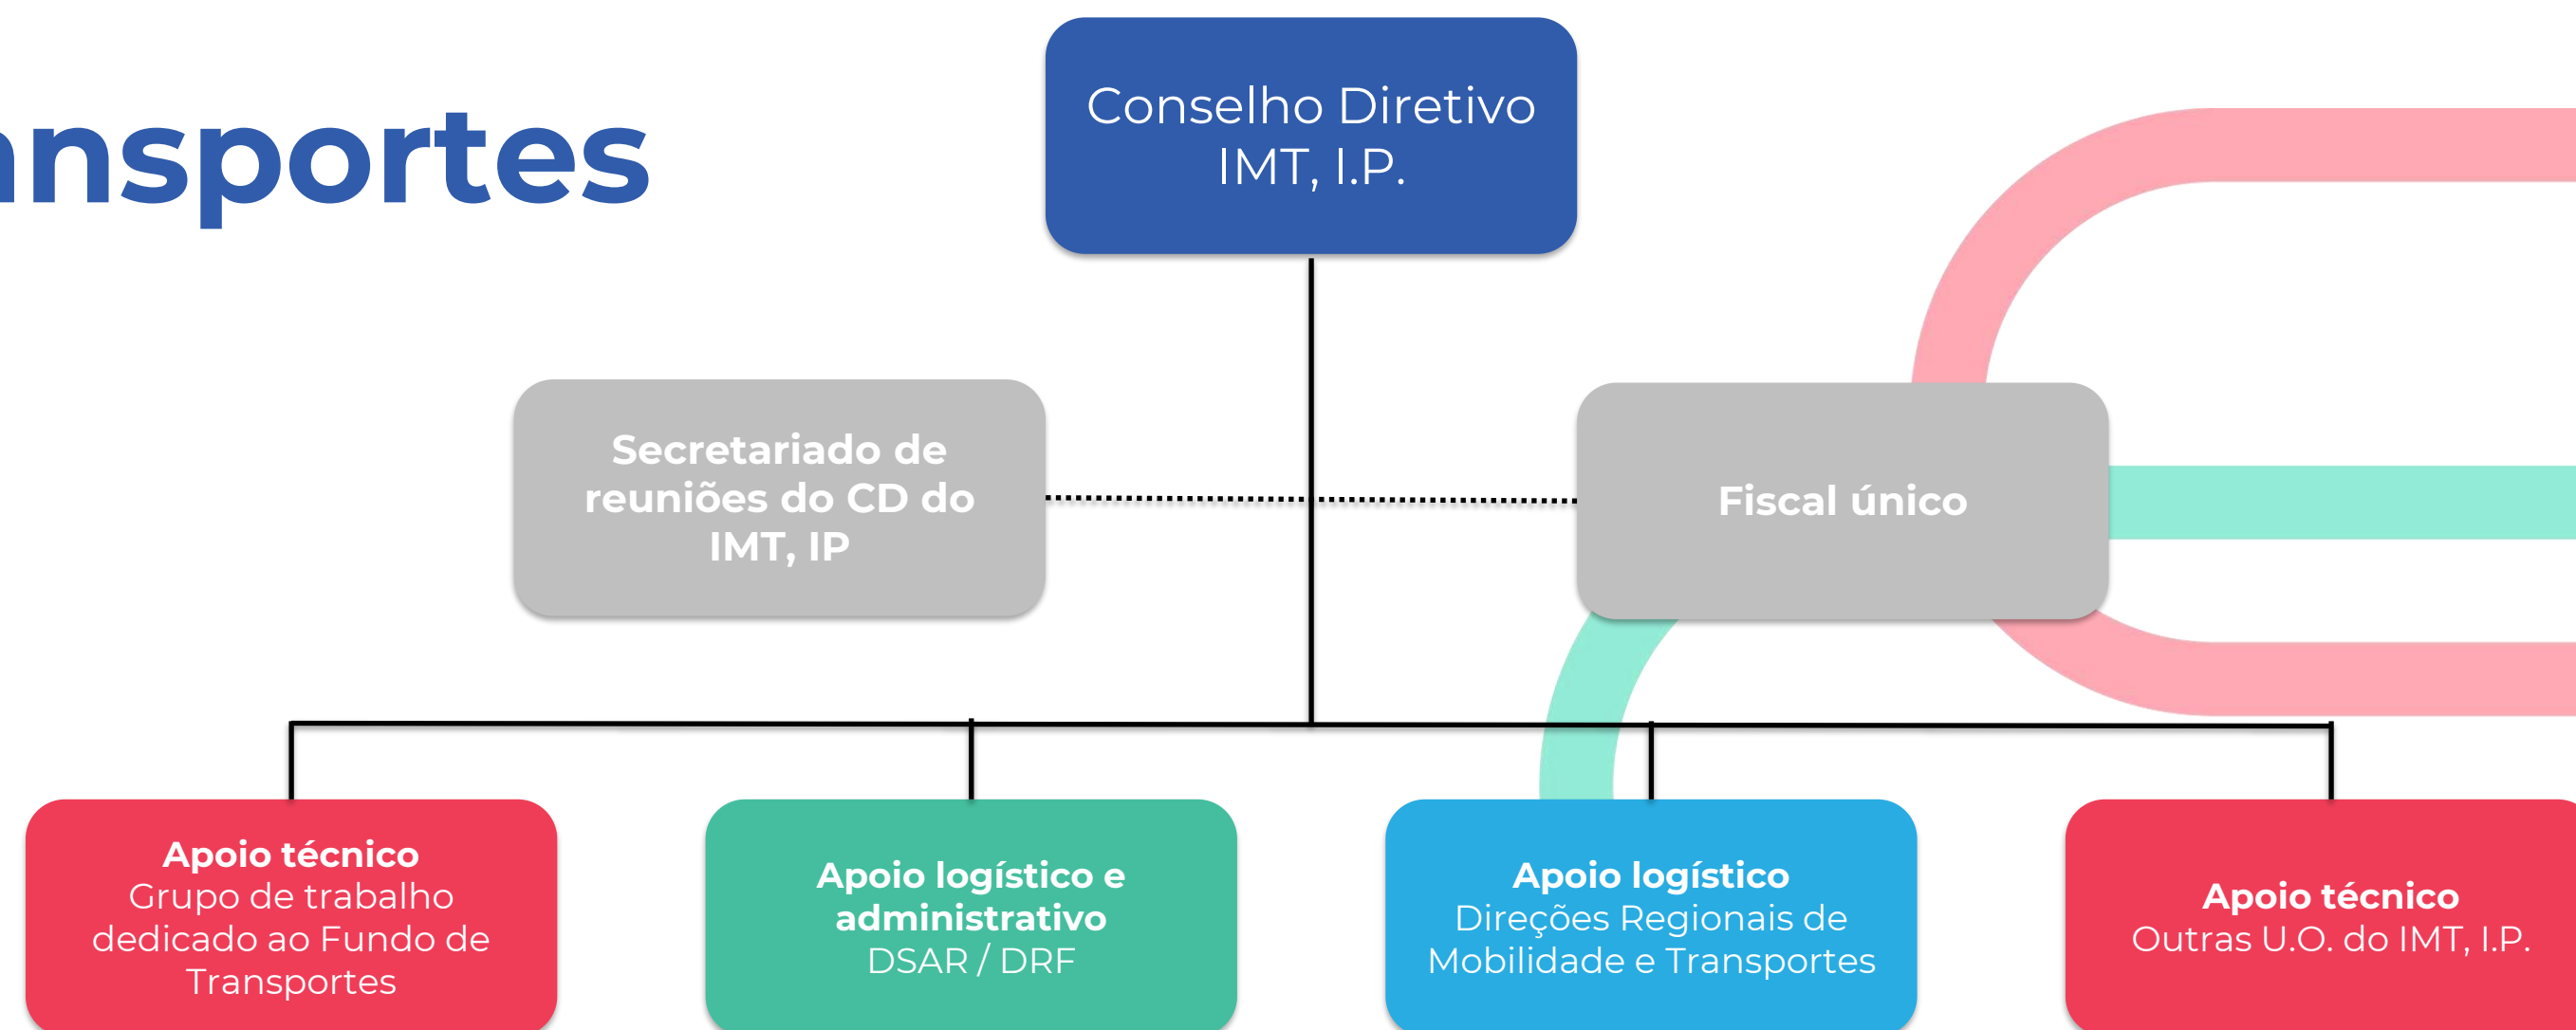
nsportes

Conselho Diretivo IMT, I.P.

Secretariado de reuniões do CD do IMT, IP

Fiscal único

Apoio técnico
Grupo de trabalho dedicado ao Fundo de Transportes

Apoio logístico e administrativo
DSAR / DRF

Apoio logístico
Direções Regionais de Mobilidade e Transportes

Apoio técnico
Outras U.O. do IMT, I.P.